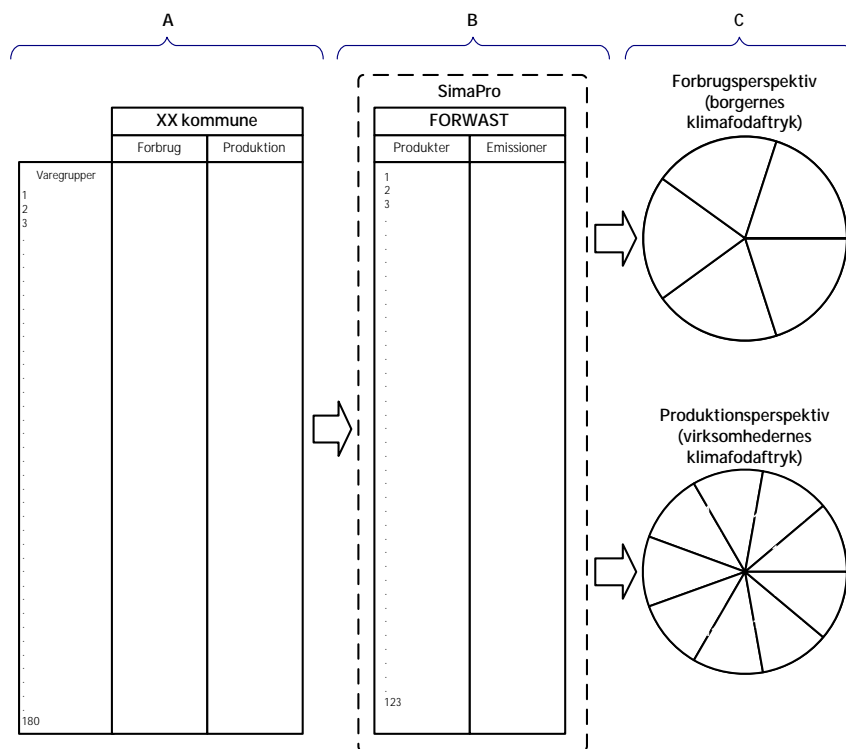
A

B

C

XX kommune

| Varegrupper | Forbrug | Produktion |
|---|---|---|
| 1 | | |
| 2 | | |
| 3 | | |
| . | | |
| 180 | | |

SimaPro

FORWAST

| Produkter | Emissioner |
|---|---|
| 1 | |
| 2 | |
| 3 | |
| . | |
| 123 | |

Forbrugsperspektiv (borgernes klimafodaftryk)

Produktionsperspektiv (virksomhedernes klimafodaftryk)